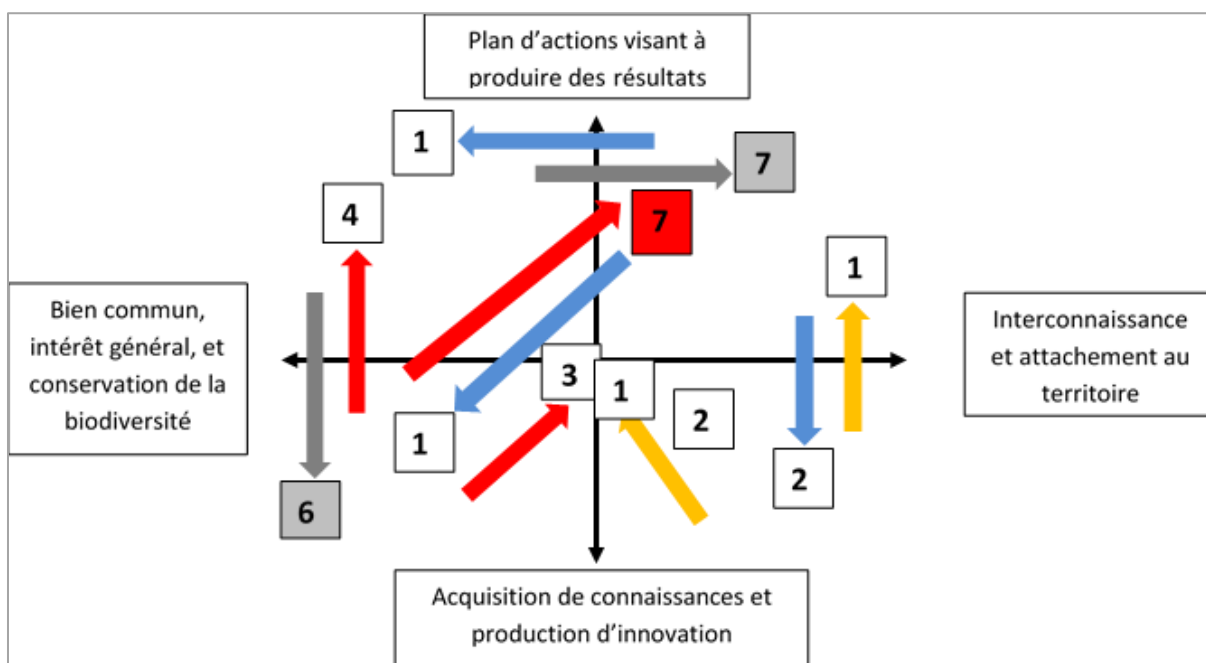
Plan d'actions visant à produire des résultats

1

7

4

7

1

Bien commun, intérêt général, et conservation de la biodiversité

Interconnaissance et attachement au territoire

3

1

2

1

2

6

Acquisition de connaissances et production d'innovation